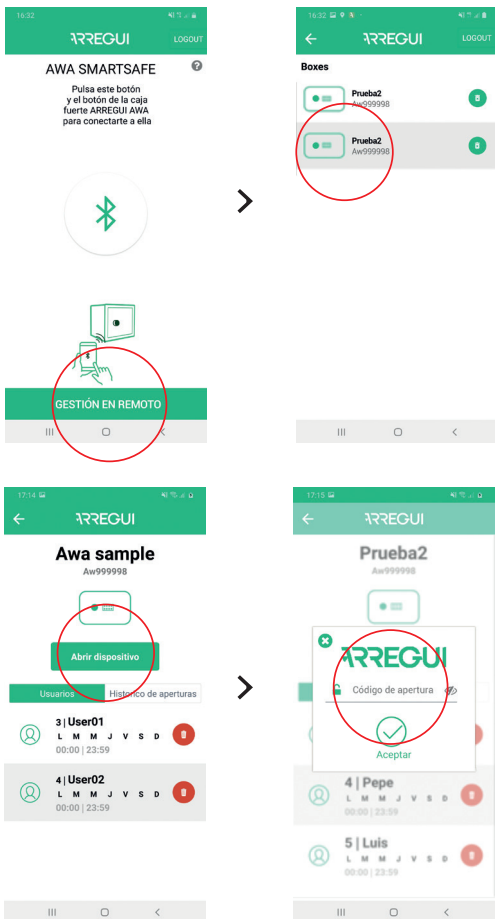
16:32

ARREGUI LOGOUT

AWA SMARTSAFE

Pulsa este botón y el botón de la caja fuerte ARREGUI AWA para conectarte a ella

GESTIÓN EN REMOTO

16:32

ARREGUI LOGOUT

Boxes

Prueba2
Aw999998

Prueba2
Aw999998

17:14

ARREGUI

Awa sample
Aw999998

Abrir dispositivo

Usuarios | Historico de aperturas

3 | User01
L M M J V S D
00:00 | 23:59

4 | User02
L M M J V S D
00:00 | 23:59

17:15

ARREGUI

Prueba2
Aw999998

ARREGUI

Código de apertura

Aceptar

4 | Pepe
L M M J V S D
00:00 | 23:59

5 | Luis
L M M J V S D
00:00 | 23:59